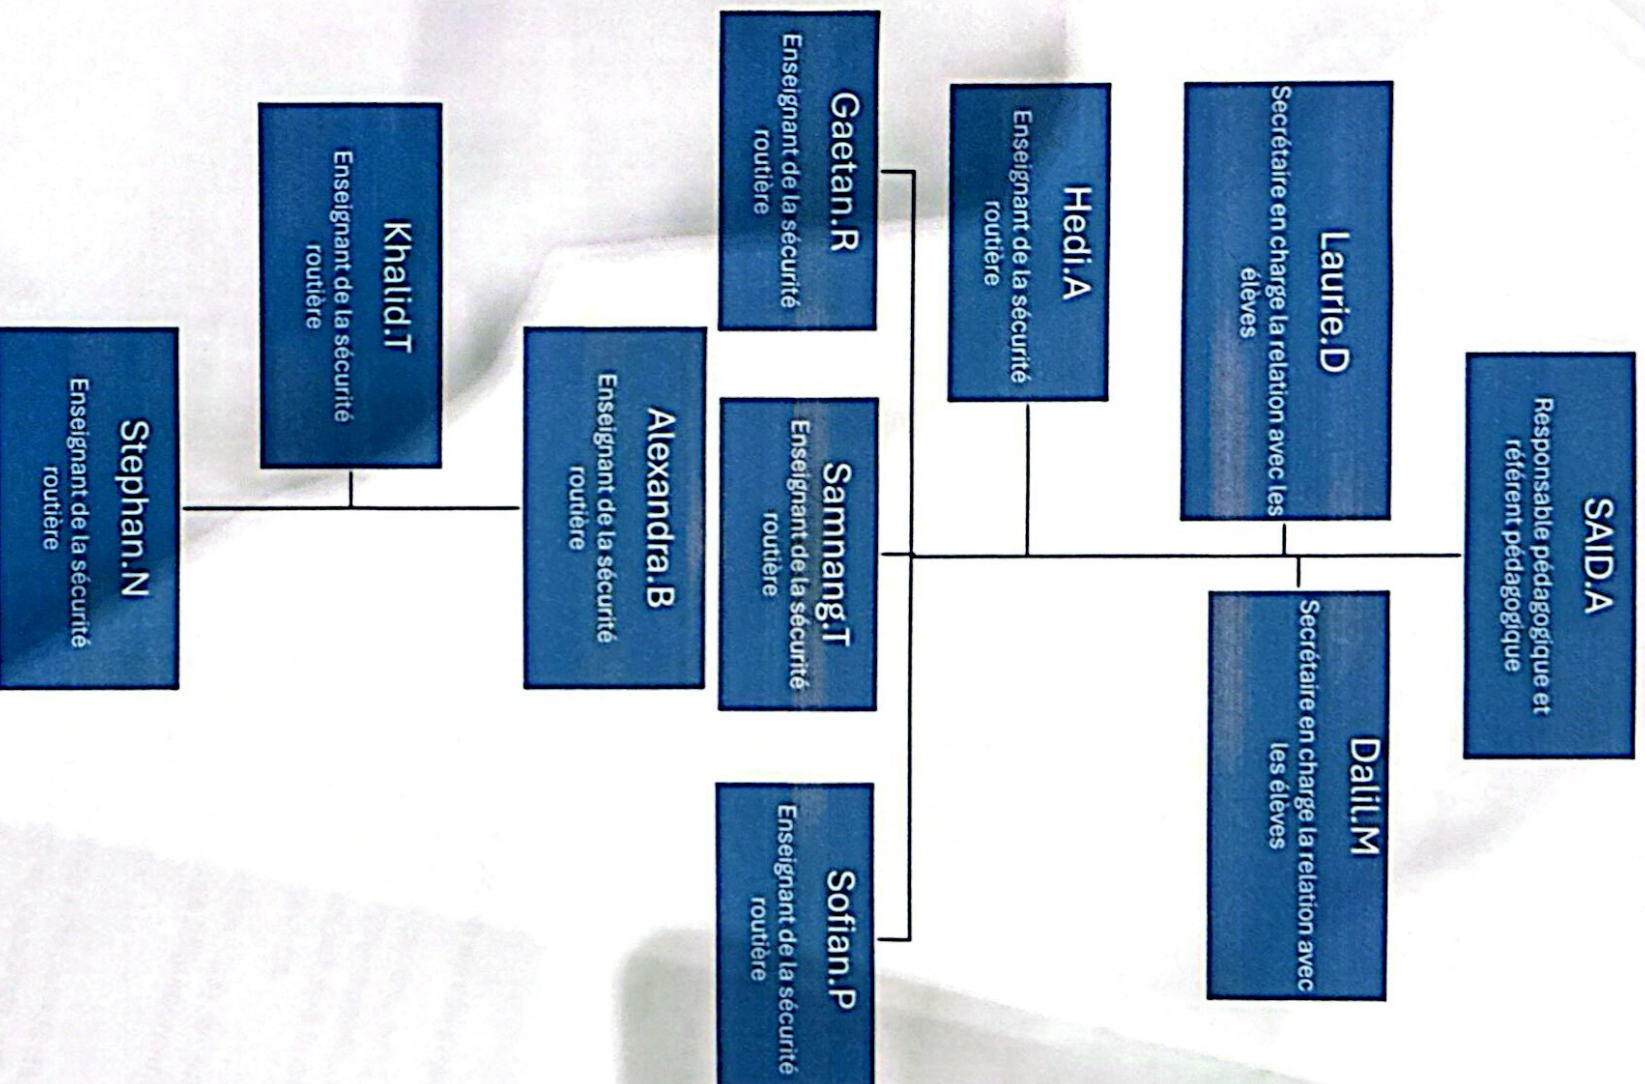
SAID.A
Responsable pédagogique et référent pédagogique

Laurie.D
Secrétaire en charge la relation avec les élèves

Dalil.M
Secrétaire en charge la relation avec les élèves

Hedi.A
Enseignant de la sécurité routière

Gaetan.R
Enseignant de la sécurité routière

SamnangT
Enseignant de la sécurité routière

Sofian.P
Enseignant de la sécurité routière

Alexandra.B
Enseignant de la sécurité routière

Khalid.T
Enseignant de la sécurité routière

Stephan.N
Enseignant de la sécurité routière